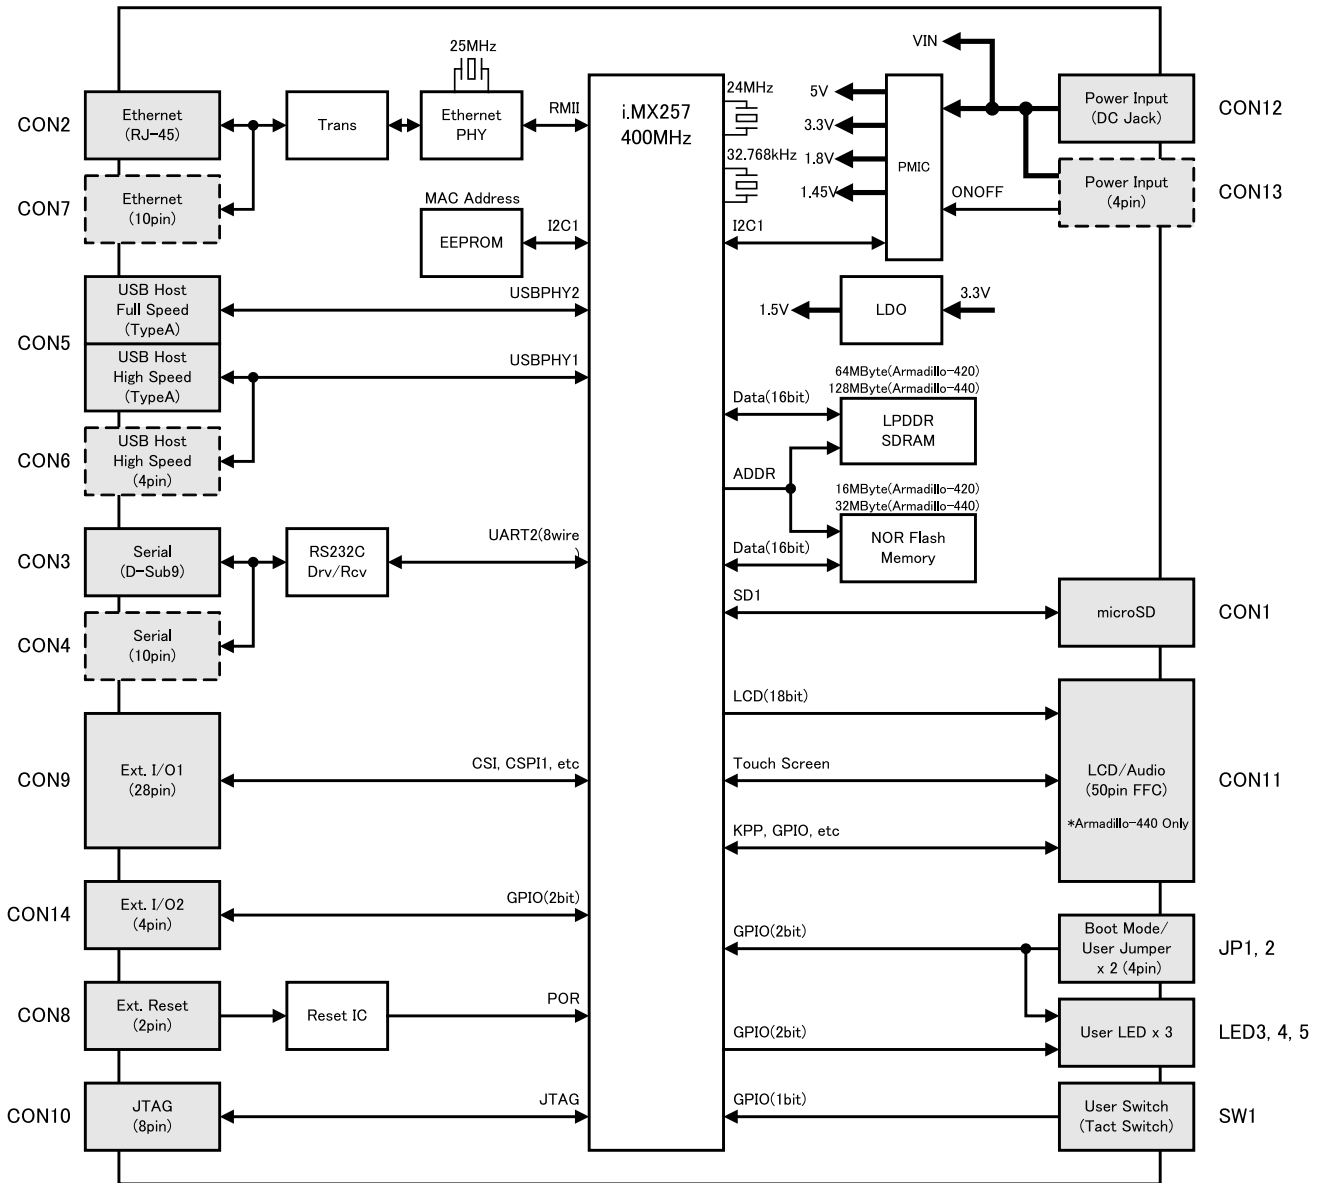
CON2
Ethernet
(RJ-45)
Trans
25MHz
Ethernet
PHY
RMII
i.MX257
400MHz
24MHz
32.768kHz
VIN
5V
3.3V
1.8V
1.45V
PMIC
Power Input
(DC Jack)
CON12
CON7
Ethernet
(10pin)
ONOFF
Power Input
(4pin)
CON13
MAC Address
EEPROM
I2C1
I2C1
USB Host
Full Speed
(TypeA)
USBPHY2
1.5V
LDO
3.3V
CON5
USB Host
High Speed
(TypeA)
USBPHY1
64MByte(Armadillo-420)
128MByte(Armadillo-440)
Data(16bit)
LPDDR
SDRAM
CON6
USB Host
High Speed
(4pin)
ADDR
16MByte(Armadillo-420)
32MByte(Armadillo-440)
NOR Flash
Memory
CON3
Serial
(D-Sub9)
RS232C
Drv/Rcv
UART2(8wire)
Data(16bit)
SD1
microSD
CON1
CON4
Serial
(10pin)
LCD(18bit)
CON9
Ext. I/O1
(28pin)
CSI, CSPI1, etc
Touch Screen
LCD/Audio
(50pin FFC)
*Armadillo-440 Only
CON11
KPP, GPIO, etc
CON14
Ext. I/O2
(4pin)
GPIO(2bit)
GPIO(2bit)
Boot Mode/
User Jumper
x 2 (4pin)
JP1, 2
CON8
Ext. Reset
(2pin)
Reset IC
POR
User LED x 3
LED3, 4, 5
GPIO(2bit)
CON10
JTAG
(8pin)
JTAG
GPIO(1bit)
User Switch
(Tact Switch)
SW1